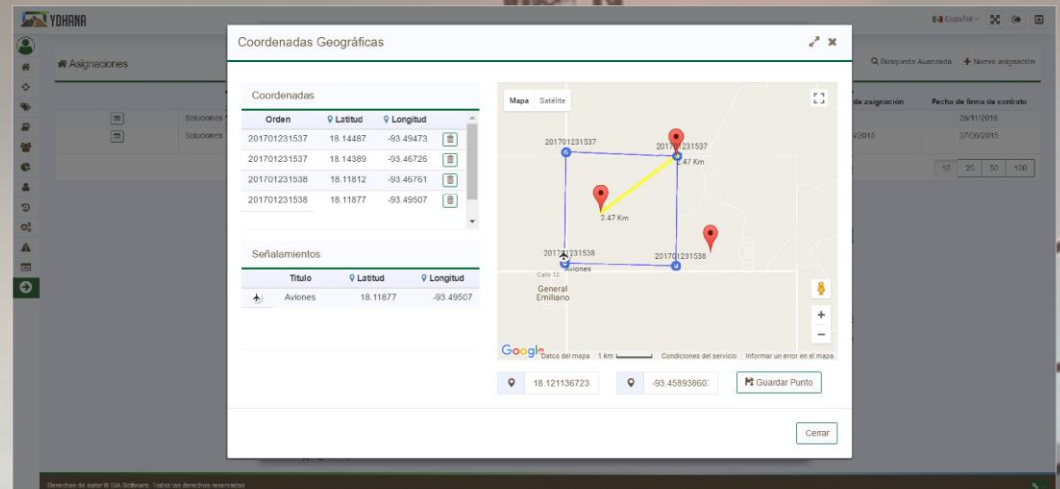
YOHANA

Español 

Asignaciones

Búsqueda Avanzada + Nueva asignación

de asignación | Fecha de firma de contrato

Soluciones 26/11/2016
Soluciones 07/06/2015

10 25 50 100

Coordenadas Geográficas

Coordenadas

| Orden | Latitud | Longitud | |
|---|---|---|---|
| 201701231537 | 18.14487 | -93.49473 | |
| 201701231537 | 18.14389 | -93.46725 | |
| 201701231538 | 18.11812 | -93.46761 | |
| 201701231538 | 18.11877 | -93.49507 | |

Señalamientos

| | Titulo | Latitud | Longitud |
|---|---|---|---|
| | Aviones | 18.11877 | -93.49507 |

Mapa Satélite

201701231537
201701231537
2.47 Km
2.47 Km
201701231538
Aviones
201701231538
Calle 12
General Emiliano

Google Datos del mapa 1 km Condiciones del servicio Informar un error en el mapa

18.121136723
-93.45893860
Guardar Punto

Cerrar

Derechos de autor © ISA Software. Todos los derechos reservados